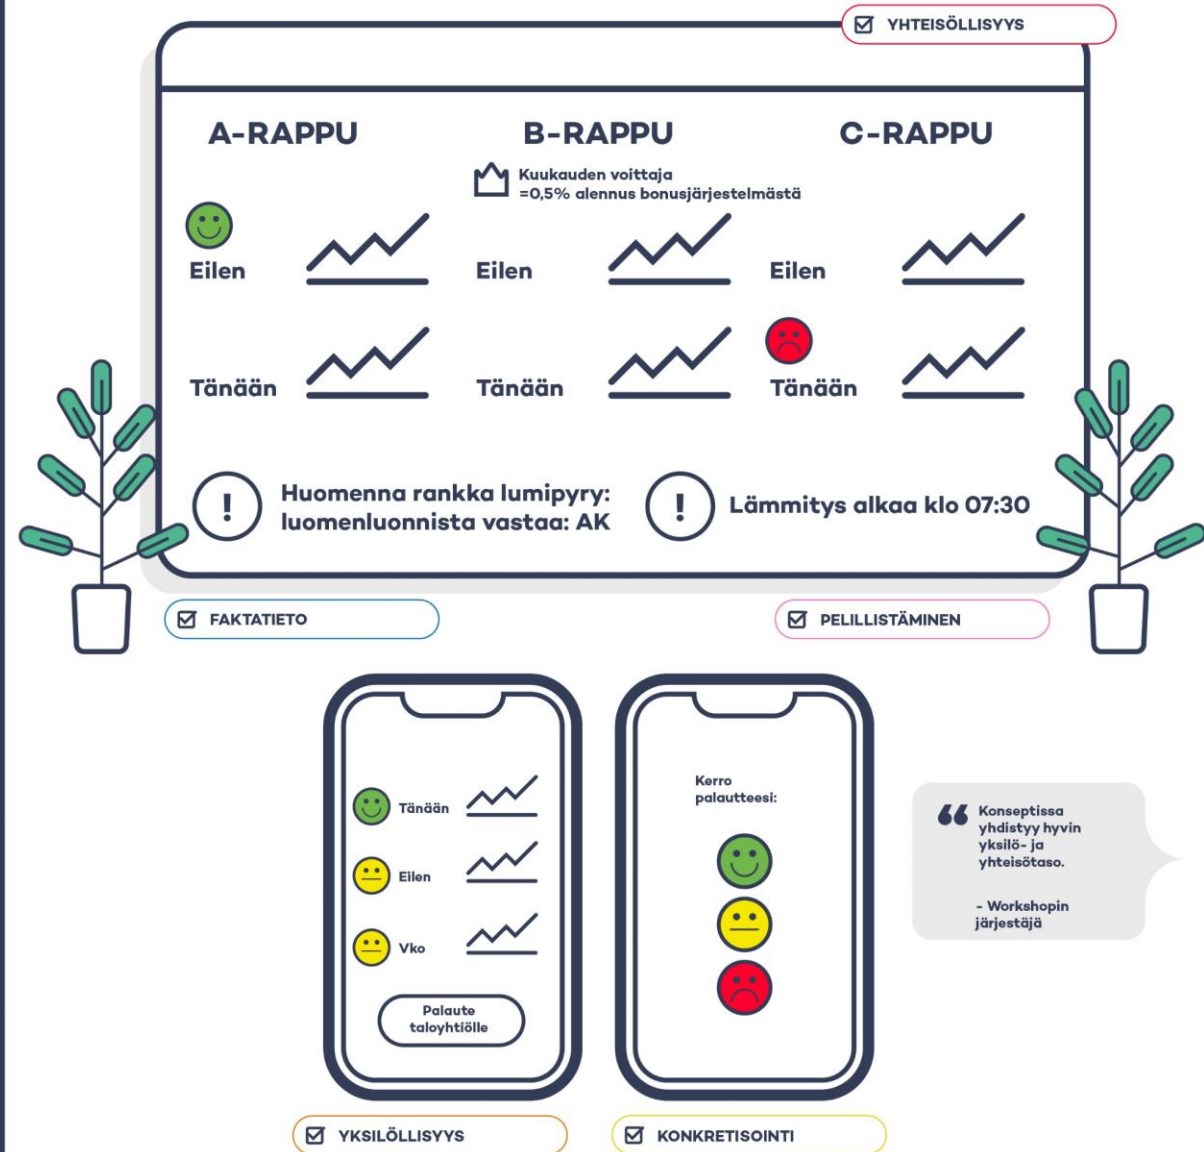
YHTEISÖLLISYYS

A-RAPPU

B-RAPPU

C-RAPPU

Kuukauden voittaja
=0,5% alennus bonusjärjestelmästä

Eilen

Eilen

Eilen

Tänään

Tänään

Tänään

Huomenna rankka lumipyry: luomenluonnista vastaa: AK

Lämmitys alkaa klo 07:30

FAKTATIETO

PELILLISTÄMINEN

Tänään

Eilen

Vko

Palaute taloyhtiölle

Kerro palautteesi:

Konseptissa yhdistyy hyvin yksilö- ja yhteisötaso.

- Workshopin järjestäjä

YKSILÖLLISYYS

KONKRETISOINTI